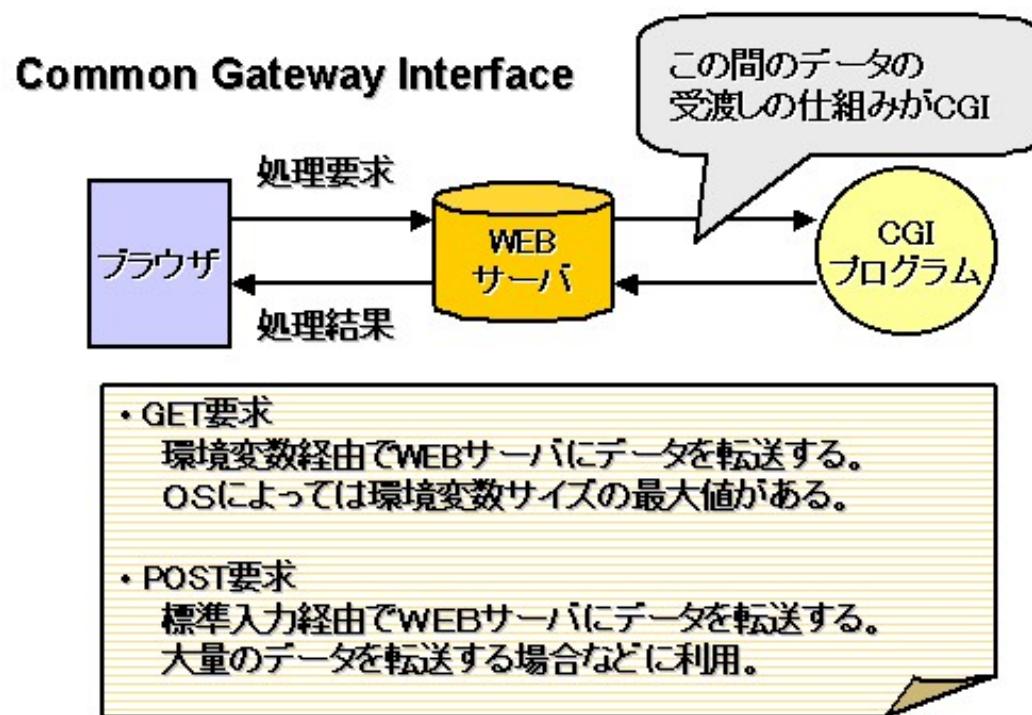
Common Gateway Interface

この間のデータの受渡しの仕組みがCGI

処理要求

ブラウザ

WEB
サーバ

CGI
プログラム

処理結果

・GET要求
環境変数経由でWEBサーバにデータを転送する。
OSによっては環境変数サイズの最大値がある。

・POST要求
標準入力経由でWEBサーバにデータを転送する。
大量のデータを転送する場合などに利用。